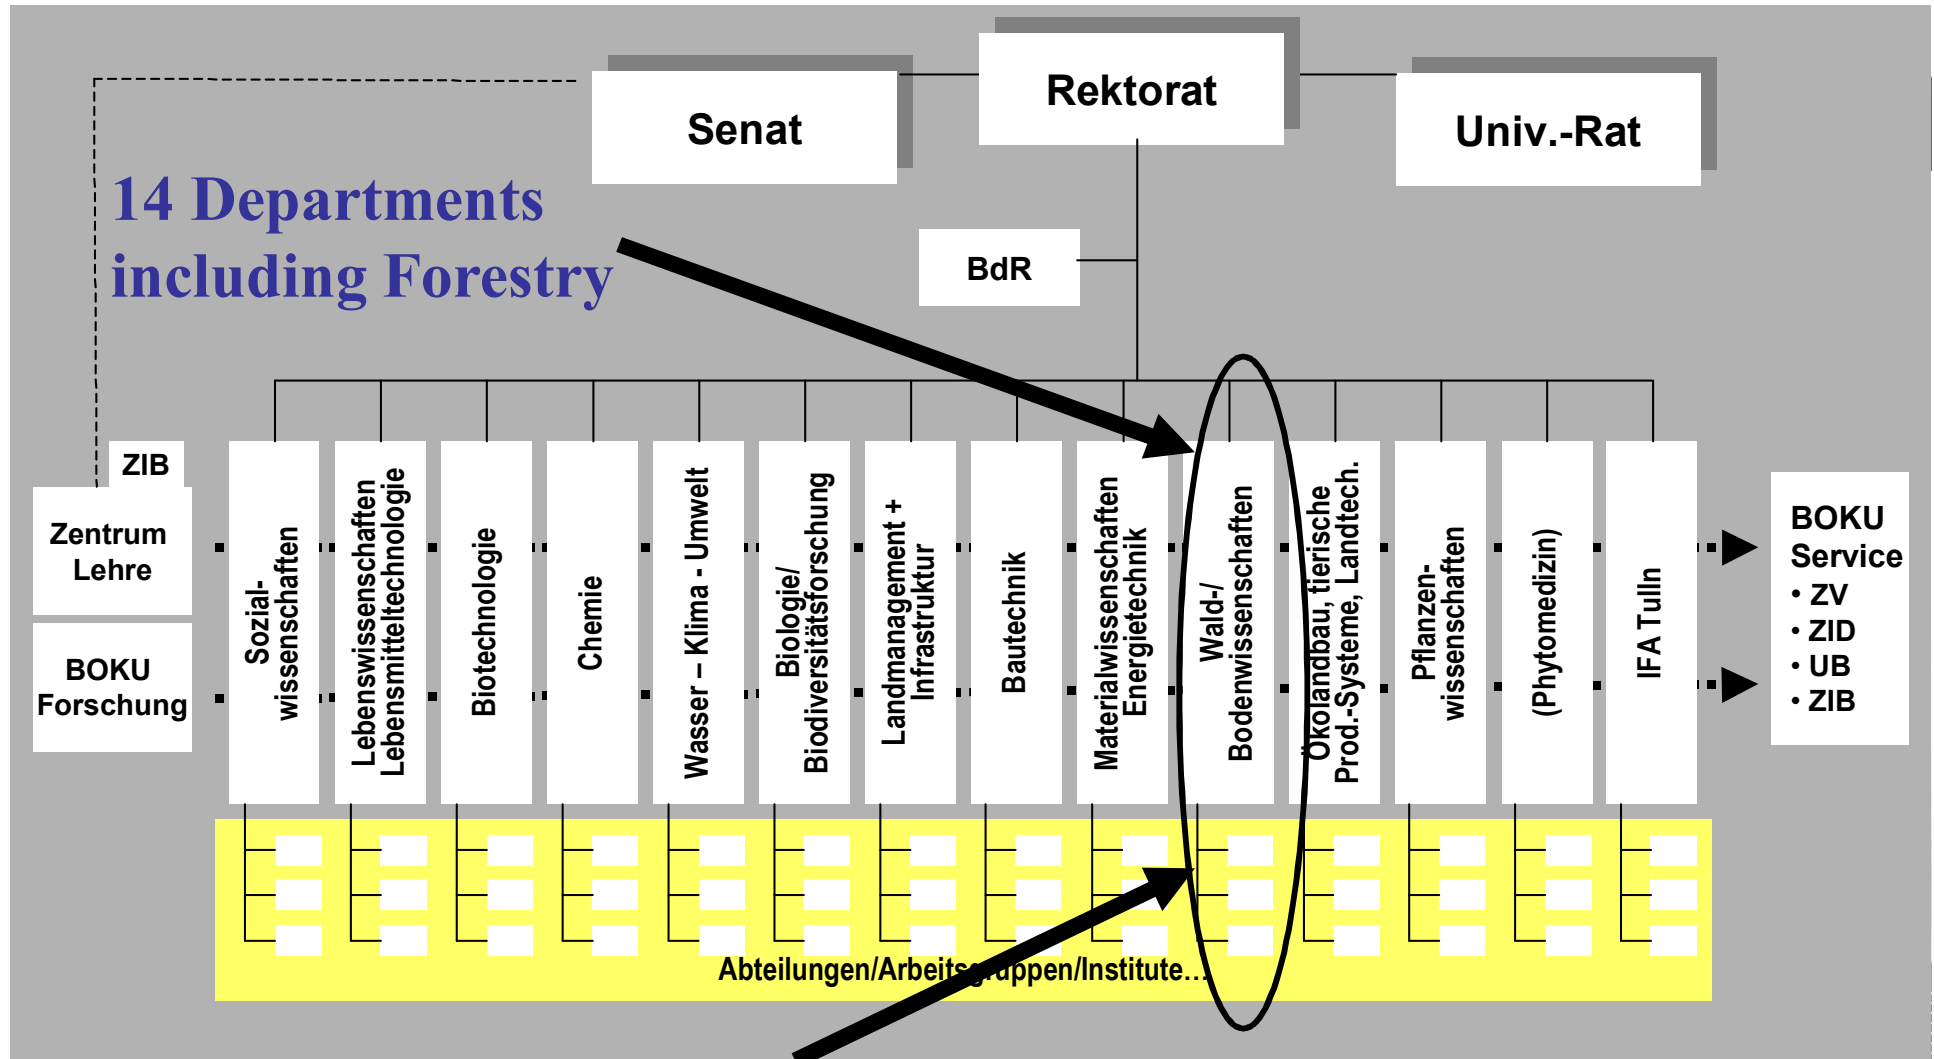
Senat

Rektorat

Univ.-Rat

14 Departments including Forestry

BdR

ZIB

Zentrum Lehre

BOKU Forschung

Sozialwissenschaften

Lebenswissenschaften Lebensmitteltechnologie

Biotechnologie

Chemie

Wasser – Klima - Umwelt

Biologie/ Biodiversitätsforschung

Landmanagement + Infrastruktur

Bautechnik

Materialwissenschaften Energietechnik

Wald-/ Bodenwissenschaften

Ökolandbau, tierische Prod.-Systeme, Landtech.

Pflanzenwissenschaften

(Phytomedizin)

IFA Tulln

BOKU Service
• ZV
• ZID
• UB
• ZIB

Abteilungen/Arbeitsgruppen/Institute...